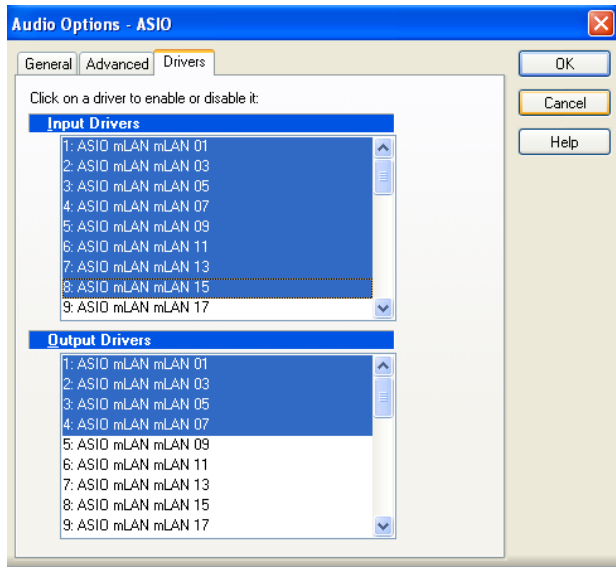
Audio Options - ASIO

General
Advanced
Drivers

OK
Cancel
Help

Click on a driver to enable or disable it:

Input Drivers
1: ASIO mLAN mLAN 01
2: ASIO mLAN mLAN 03
3: ASIO mLAN mLAN 05
4: ASIO mLAN mLAN 07
5: ASIO mLAN mLAN 09
6: ASIO mLAN mLAN 11
7: ASIO mLAN mLAN 13
8: ASIO mLAN mLAN 15
9: ASIO mLAN mLAN 17

Output Drivers
1: ASIO mLAN mLAN 01
2: ASIO mLAN mLAN 03
3: ASIO mLAN mLAN 05
4: ASIO mLAN mLAN 07
5: ASIO mLAN mLAN 09
6: ASIO mLAN mLAN 11
7: ASIO mLAN mLAN 13
8: ASIO mLAN mLAN 15
9: ASIO mLAN mLAN 17